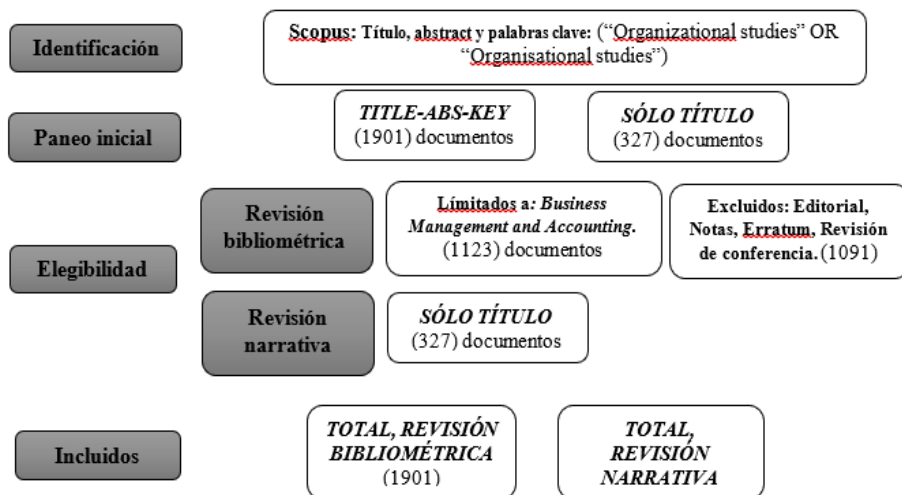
Identificación

Scopus: Título, abstract y palabras clave: ("Organizational studies" OR "Organisational studies")

Paneo inicial

TITLE-ABS-KEY (1901) documentos

SÓLO TÍTULO (327) documentos

Elegibilidad

Revisión bibliométrica

Límitados a: Business Management and Accounting. (1123) documentos

Excluidos: Editorial, Notas, Erratum, Revisión de conferencia. (1091)

Revisión narrativa

SÓLO TÍTULO (327) documentos

Incluidos

TOTAL, REVISIÓN BIBLIOMÉTRICA (1901)

TOTAL, REVISIÓN NARRATIVA